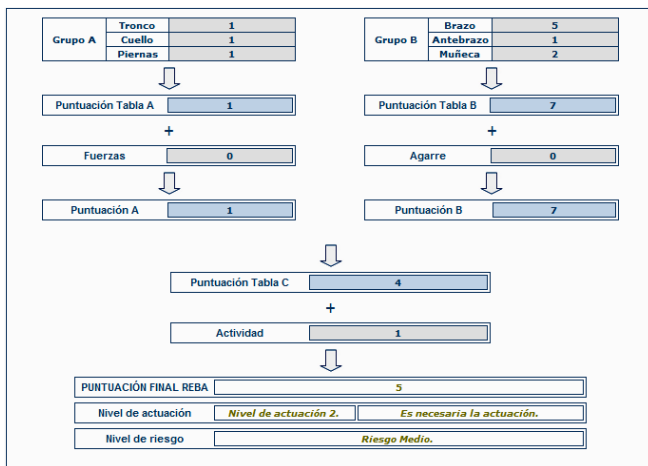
| Grupo A | Tronco | 1 |
|---|---|---|
| | Cuello | 1 |
| | Piernas | 1 |

| Grupo B | Brazo | 5 |
|---|---|---|
| | Antebrazo | 1 |
| | Muñeca | 2 |

Puntuación Tabla A 1

+

Fuerzas 0

Puntuación A 1

Puntuación Tabla B 7

+

Agarre 0

Puntuación B 7

Puntuación Tabla C 4

+

Actividad 1

PUNTUACIÓN FINAL REBA 5

Nivel de actuación | Nivel de actuación 2. | Es necesaria la actuación.

Nivel de riesgo | Riesgo Medio.